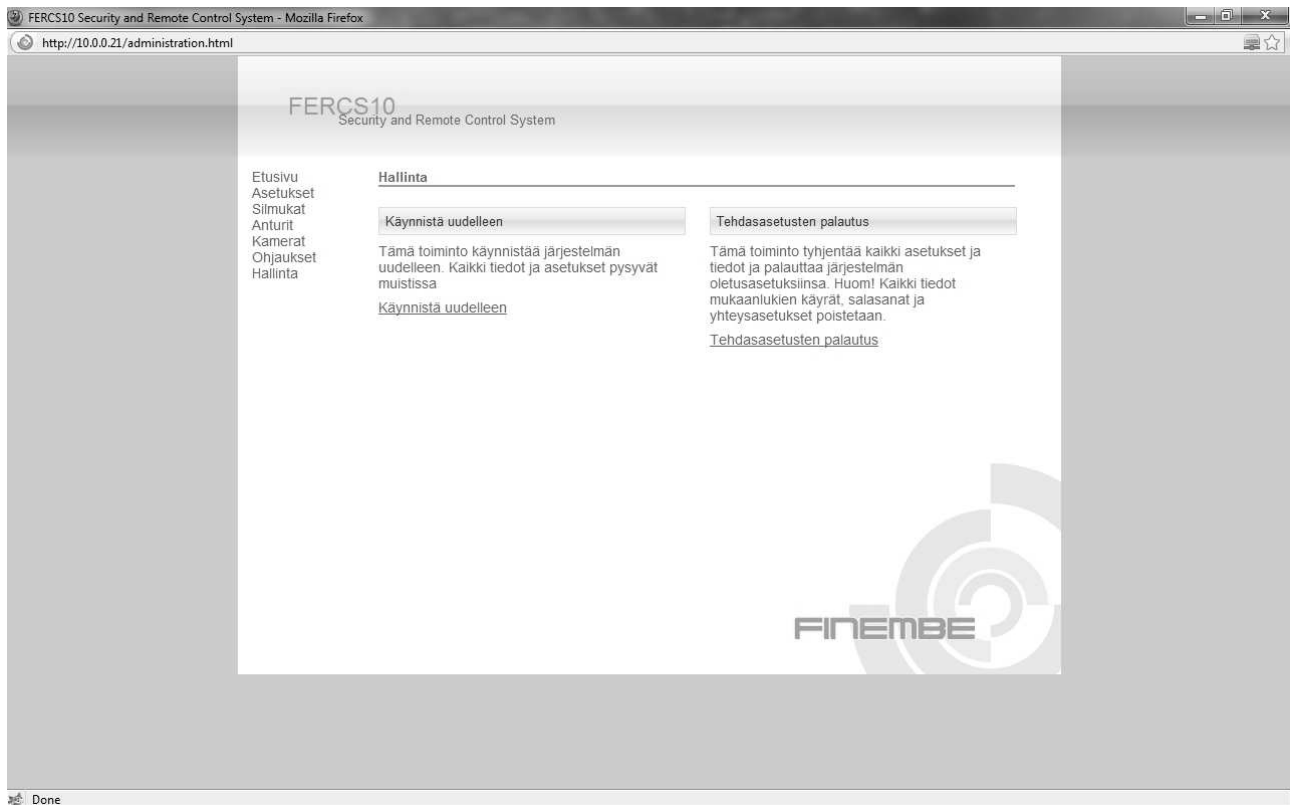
FERCS10 Security and Remote Control System - Mozilla Firefox

http://10.0.0.21/administration.html

FERCS10
Security and Remote Control System

Etusivu
Asetukset
Silmukat
Anturit
Kamerat
Ohjaukset
Hallinta

Hallinta

Käynnistä uudelleen

Tämä toiminto käynnistää järjestelmän uudelleen. Kaikki tiedot ja asetukset pysyvät muistissa

Käynnistä uudelleen

Tehdasasetusten palautus

Tämä toiminto tyhjentää kaikki asetukset ja tiedot ja palauttaa järjestelmän oletusasetuksiinsa. Huom! Kaikki tiedot mukaanlukien käyrät, salasanat ja yhteysasetukset poistetaan.

Tehdasasetusten palautus

FINEMBE

Done